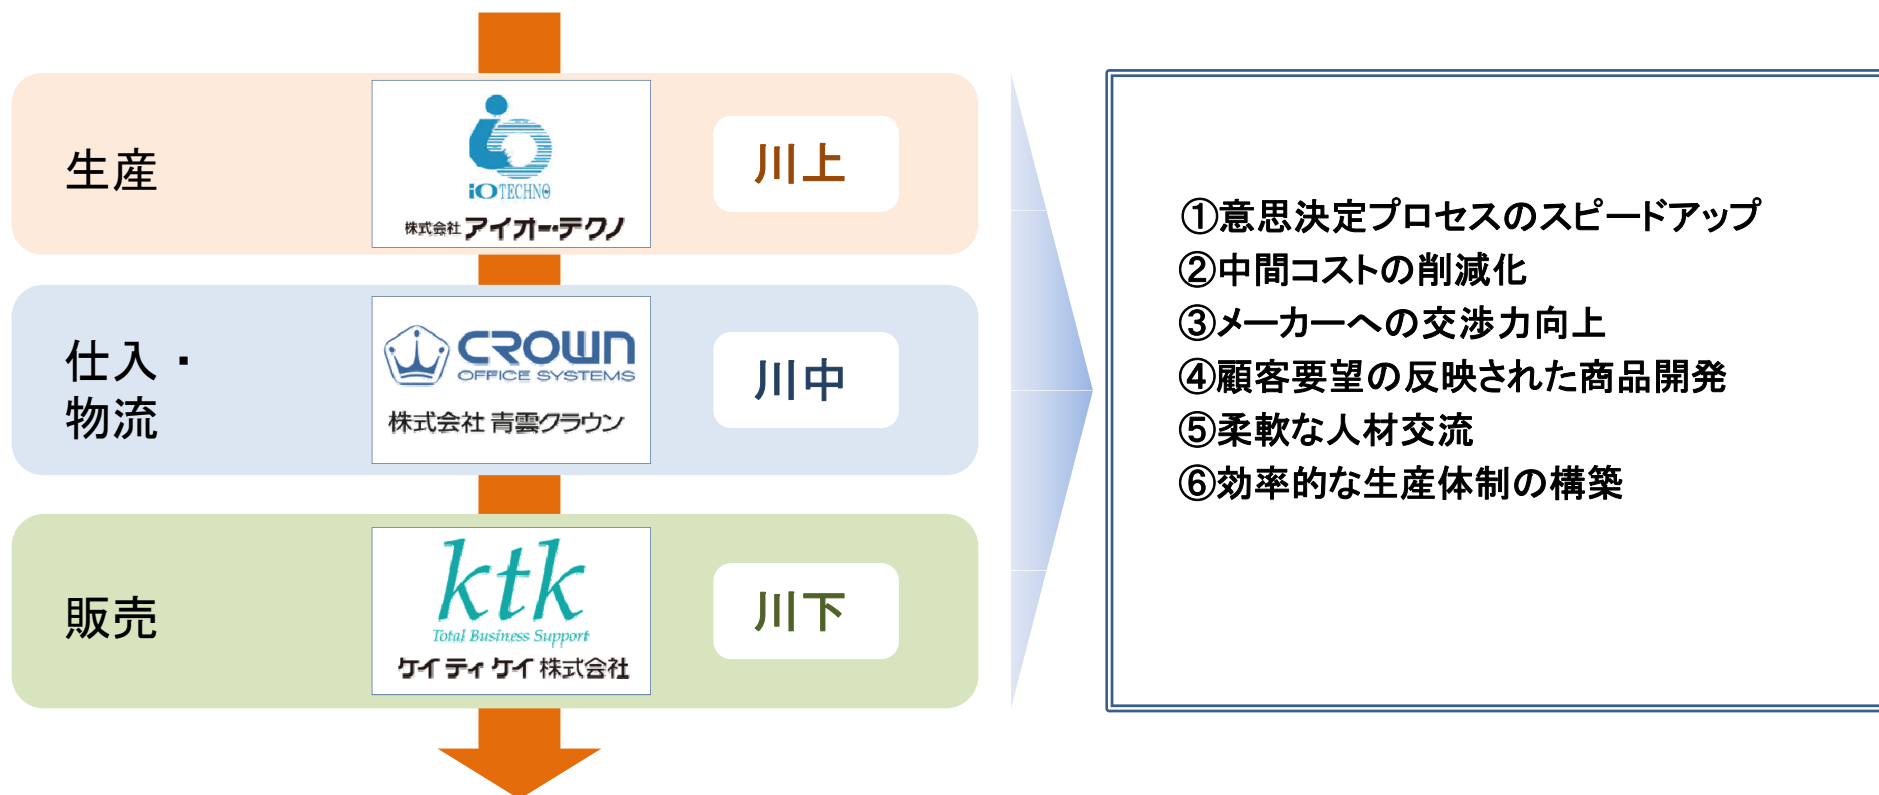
生産

iO TECHNO
株式会社アイオーテクノ

川上

仕入・物流

CROWN OFFICE SYSTEMS
株式会社 青雲クラウン

川中

販売

ktk
Total Business Support
ケイ ティ ケイ 株式会社

川下

①意思決定プロセスのスピードアップ
②中間コストの削減化
③メーカーへの交渉力向上
④顧客要望の反映された商品開発
⑤柔軟な人材交流
⑥効率的な生産体制の構築